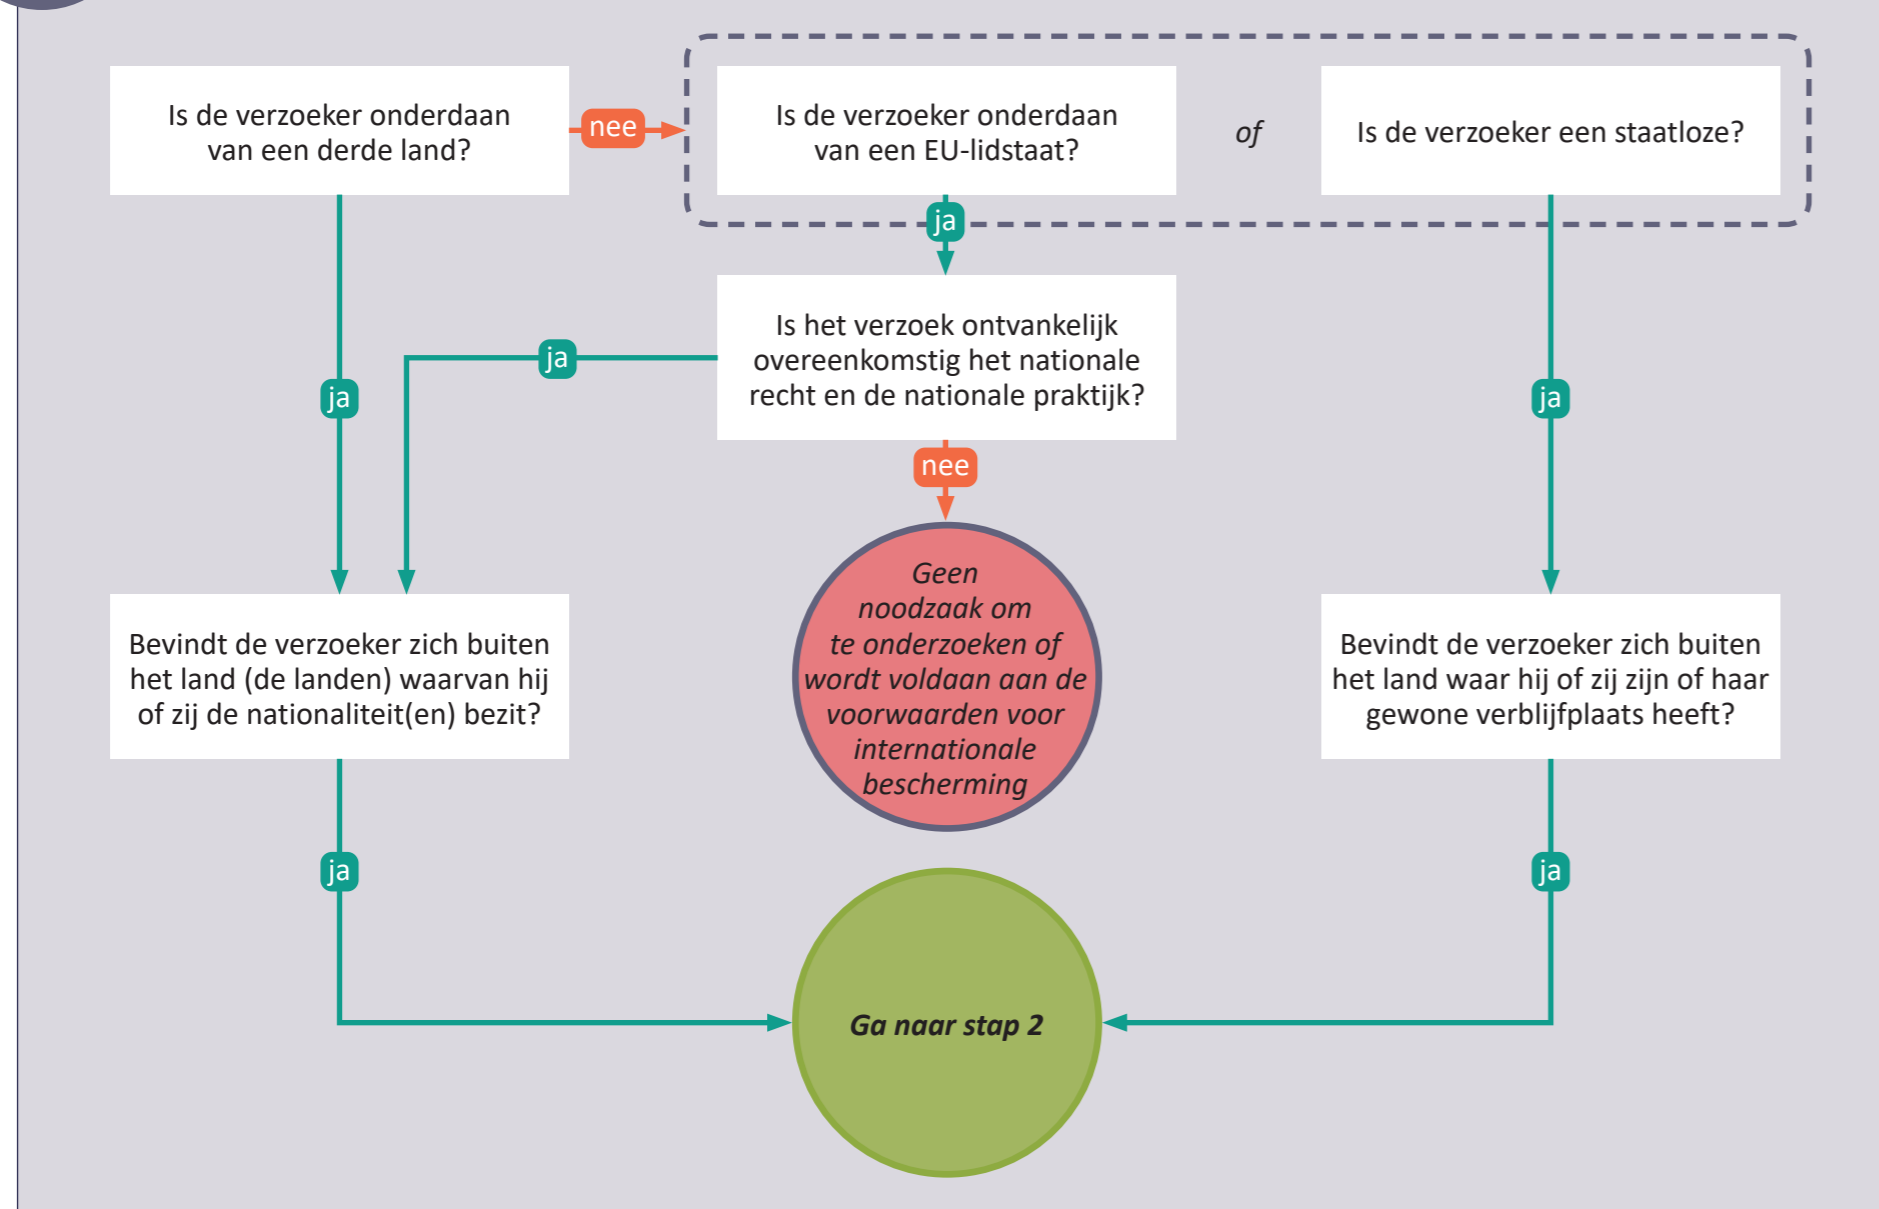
Is de verzoeker onderdaan van een derde land?

nee

Is de verzoeker onderdaan van een EU-lidstaat?

of

Is de verzoeker een staatloze?

ja

Is het verzoek ontvankelijk overeenkomstig het nationale recht en de nationale praktijk?

ja

ja

ja

nee

Geen noodzaak om te onderzoeken of wordt voldaan aan de voorwaarden voor internationale bescherming

Bevindt de verzoeker zich buiten het land (de landen) waarvan hij of zij de nationaliteit(en) bezit?

Bevindt de verzoeker zich buiten het land waar hij of zij zijn of haar gewone verblijfplaats heeft?

ja

ja

Ga naar stap 2